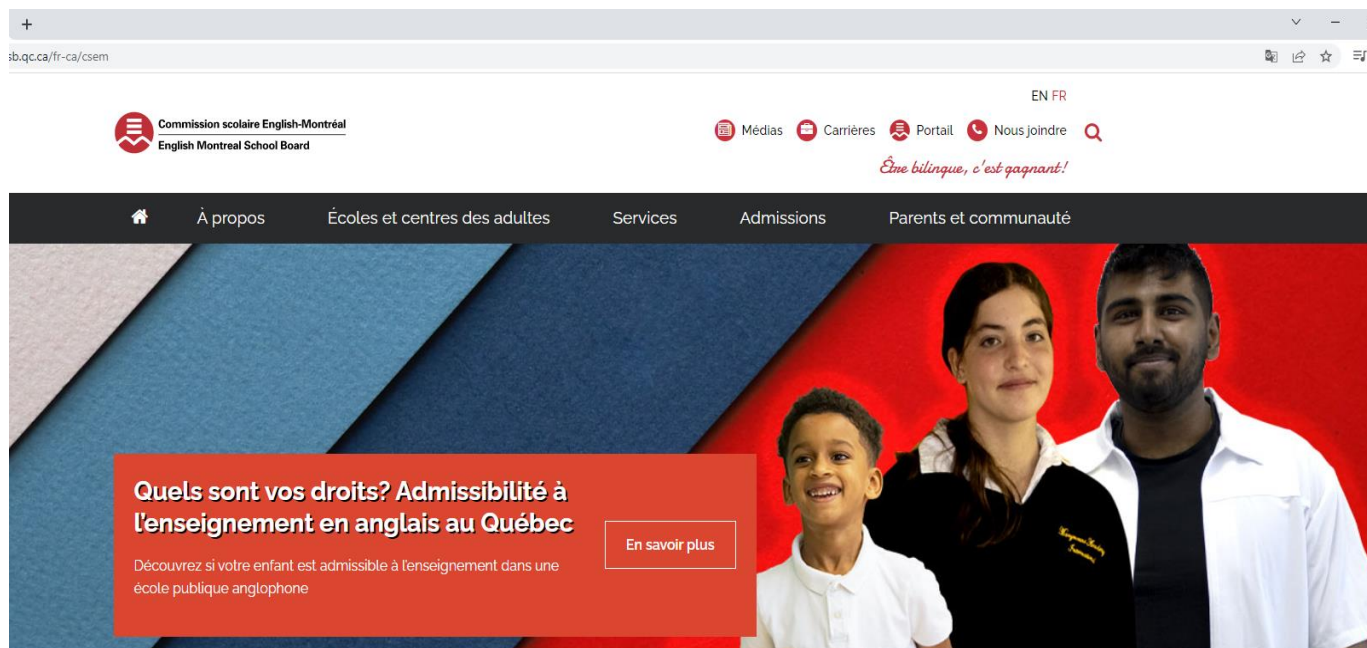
+

sb.qc.ca/fr-ca/csem

EN FR

Commission scolaire English-Montréal
English Montreal School Board

Médias Carrières Portail Nous joindre

Être bilingue, c'est gagnant!

À propos Écoles et centres des adultes Services Admissions Parents et communauté

Quels sont vos droits? Admissibilité à l'enseignement en anglais au Québec

Découvrez si votre enfant est admissible à l'enseignement dans une école publique anglophone

En savoir plus